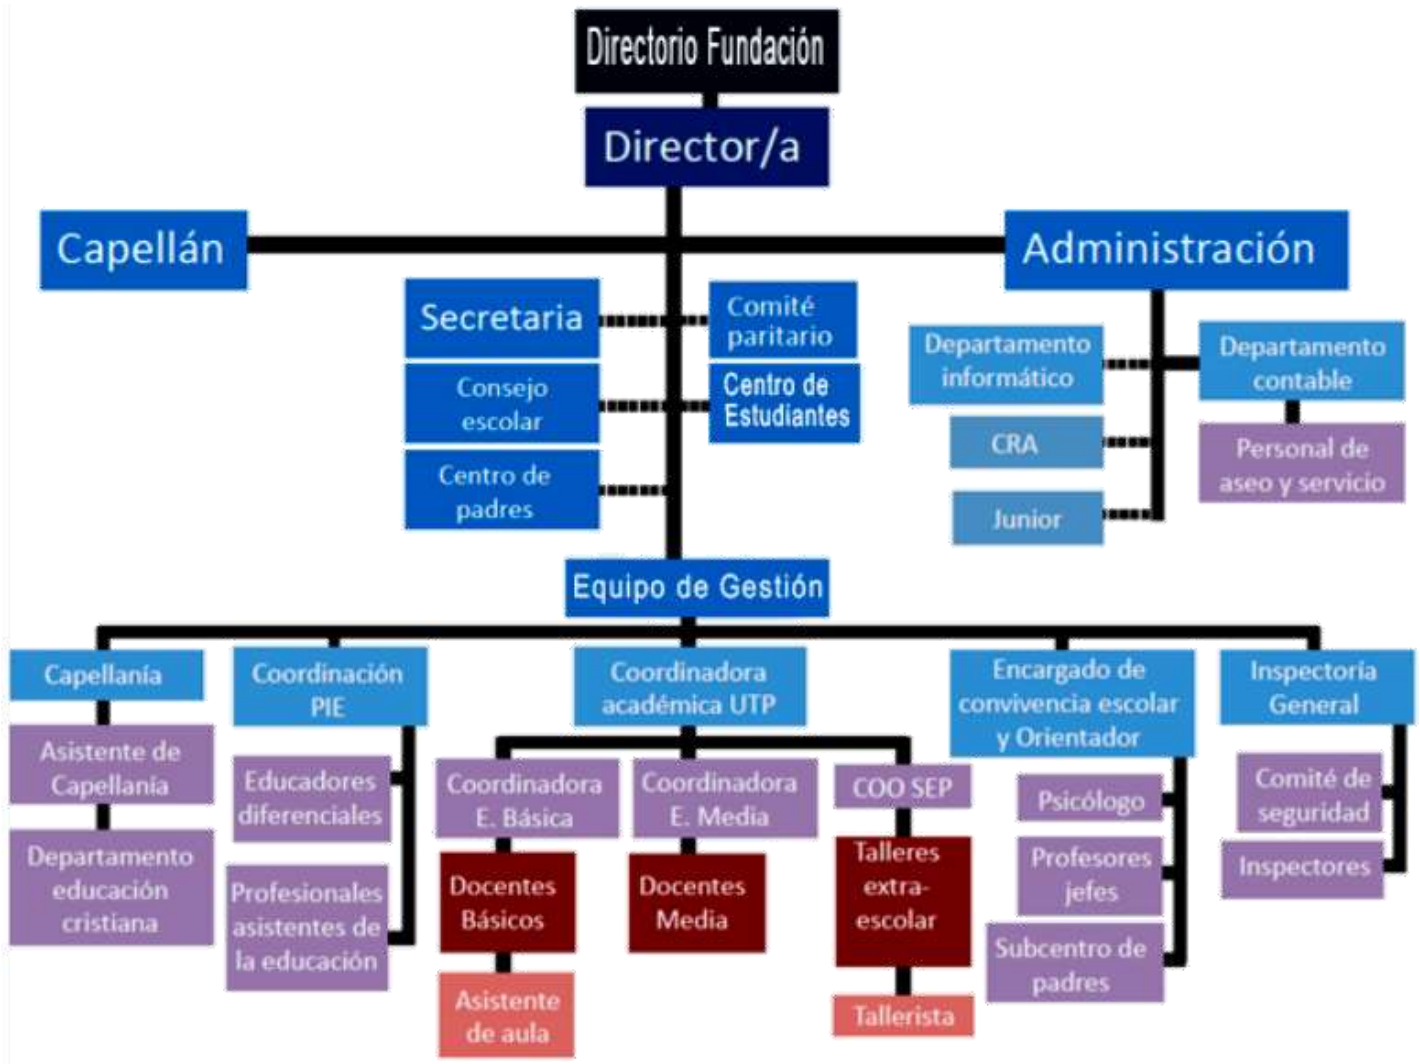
Directorio Fundación

Director/a

Capellán

Administración

Secretaria

Comité paritario

Consejo escolar

Centro de Estudiantes

Centro de padres

Departamento informático

Departamento contable

CRA

Personal de aseo y servicio

Junior

Equipo de Gestión

Capellanía

Coordinación PIE

Coordinadora académica UTP

Encargado de convivencia escolar y Orientador

Inspectoría General

Asistente de Capellanía

Educadores diferenciales

Coordinadora E. Básica

Coordinadora E. Media

COO SEP

Psicólogo

Comité de seguridad

Departamento educación cristiana

Profesionales asistentes de la educación

Docentes Básicos

Docentes Media

Talleres extra-escolar

Profesores jefes

Inspectores

Subcentro de padres

Asistente de aula

Tallerista